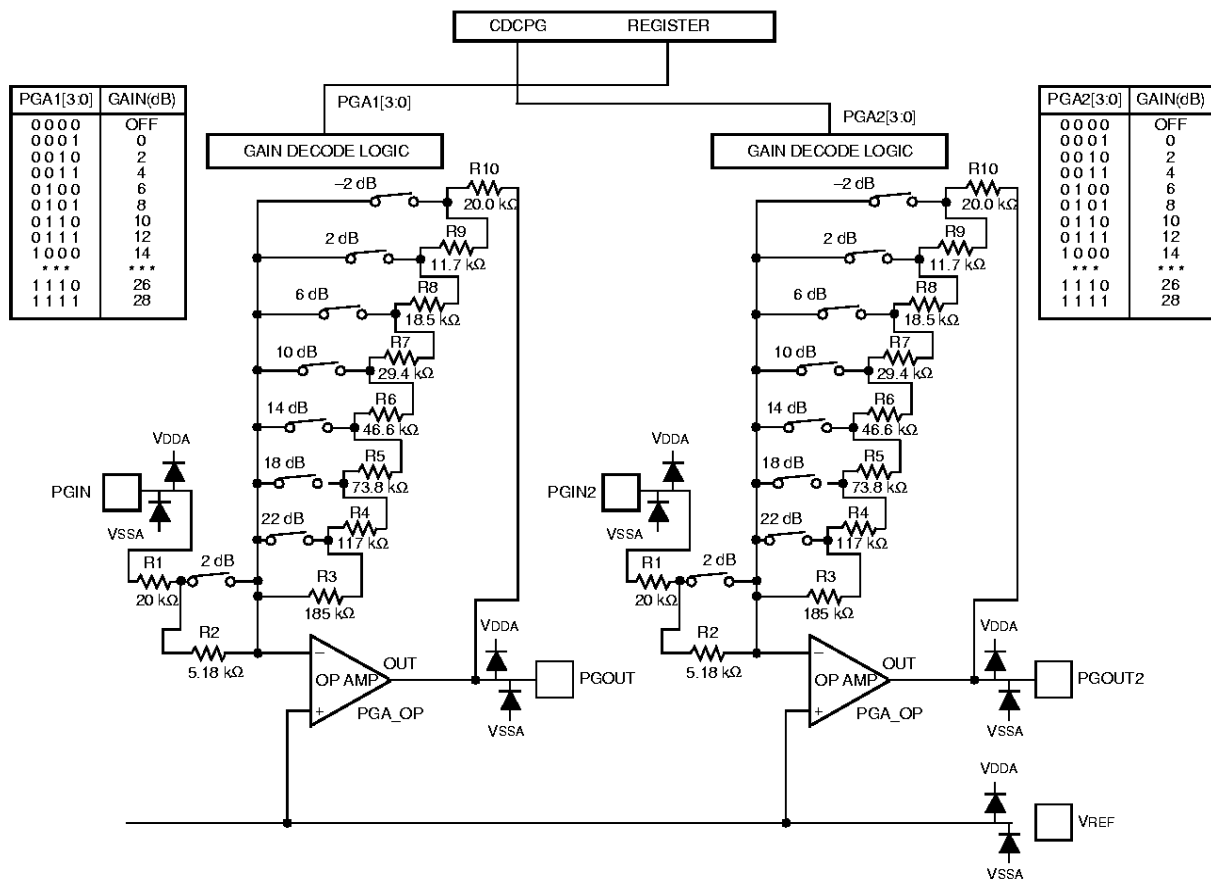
CDCPG REGISTER

| PGA1[3:0] | GAIN(dB) |
|---|---|
| 0 0 0 0 | OFF |
| 0 0 0 1 | 0 |
| 0 0 1 0 | 2 |
| 0 0 1 1 | 4 |
| 0 1 0 0 | 6 |
| 0 1 0 1 | 8 |
| 0 1 1 0 | 10 |
| 0 1 1 1 | 12 |
| 1 0 0 0 | 14 |
| \* \* \* | \* \* \* |
| 1 1 1 0 | 26 |
| 1 1 1 1 | 28 |

PGA1[3:0]

GAIN DECODE LOGIC

R10
–2 dB
20.0 kΩ
2 dB
R9
11.7 kΩ
6 dB
R8
18.5 kΩ
10 dB
R7
29.4 kΩ
14 dB
R6
46.6 kΩ
VDDA
18 dB
R5
73.8 kΩ
PGIN
VSSA
22 dB
R4
117 kΩ
R1
2 dB
R3
20 kΩ
185 kΩ
R2
5.18 kΩ
VDDA
OUT
OP AMP
PGOUT
PGA_OP
VSSA

PGA2[3:0]

| PGA2[3:0] | GAIN(dB) |
|---|---|
| 0 0 0 0 | OFF |
| 0 0 0 1 | 0 |
| 0 0 1 0 | 2 |
| 0 0 1 1 | 4 |
| 0 1 0 0 | 6 |
| 0 1 0 1 | 8 |
| 0 1 1 0 | 10 |
| 0 1 1 1 | 12 |
| 1 0 0 0 | 14 |
| \* \* \* | \* \* \* |
| 1 1 1 0 | 26 |
| 1 1 1 1 | 28 |

GAIN DECODE LOGIC

R10
–2 dB
20.0 kΩ
2 dB
R9
11.7 kΩ
6 dB
R8
18.5 kΩ
10 dB
R7
29.4 kΩ
14 dB
R6
46.6 kΩ
VDDA
18 dB
R5
73.8 kΩ
PGIN2
VSSA
22 dB
R4
117 kΩ
R1
2 dB
R3
20 kΩ
185 kΩ
R2
5.18 kΩ
VDDA
OUT
OP AMP
PGOUT2
PGA_OP
VSSA

VDDA
VREF
VSSA